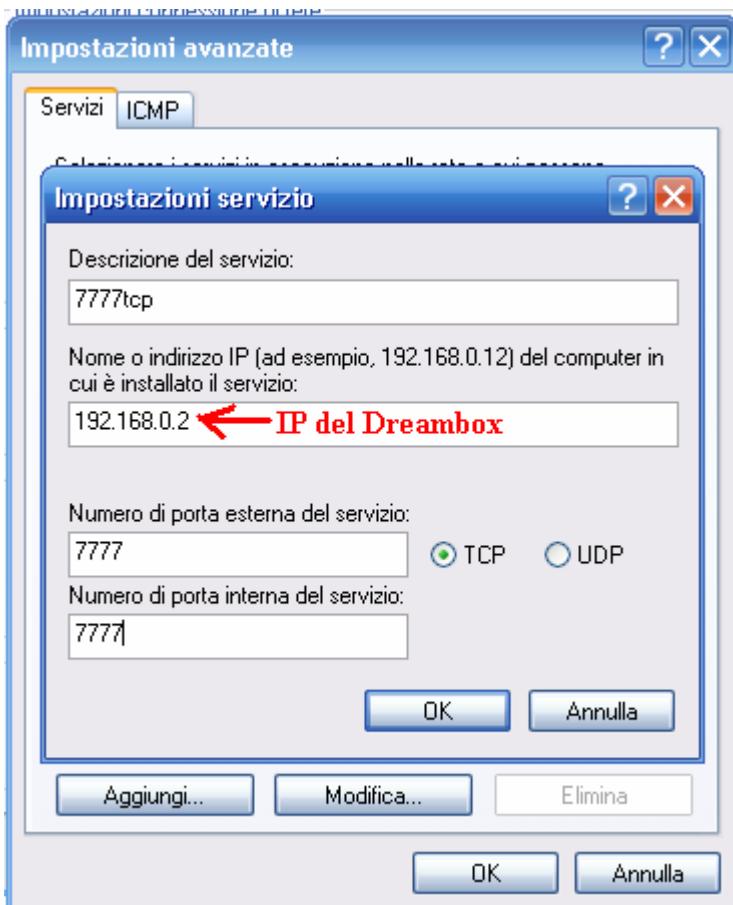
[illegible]

Impostazioni avanzate

Servizi
ICMP

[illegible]

Impostazioni servizio

Descrizione del servizio:

7777tcp

Nome o indirizzo IP (ad esempio, 192.168.0.12) del computer in cui è installato il servizio:

192.168.0.2

IP del Dreambox

Numero di porta esterna del servizio:

7777

TCP

UDP

Numero di porta interna del servizio:

7777

OK

Annulla

Aggiungi...

Modifica...

Elimina

OK

Annulla